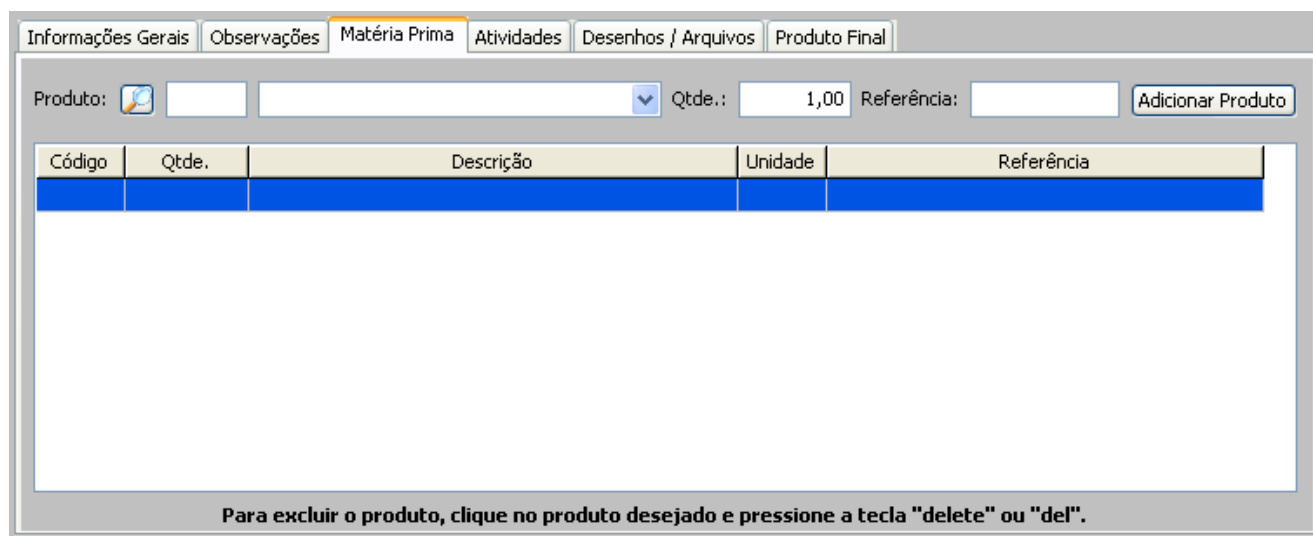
Informações Gerais | Observações | Matéria Prima | Atividades | Desenhos / Arquivos | Produto Final

Produto: Qtde.: 1,00 Referência: Adicionar Produto

| Código | Qtde. | Descrição | Unidade | Referência |
|---|---|---|---|---|
| | | | | |

Para excluir o produto, clique no produto desejado e pressione a tecla "delete" ou "del".